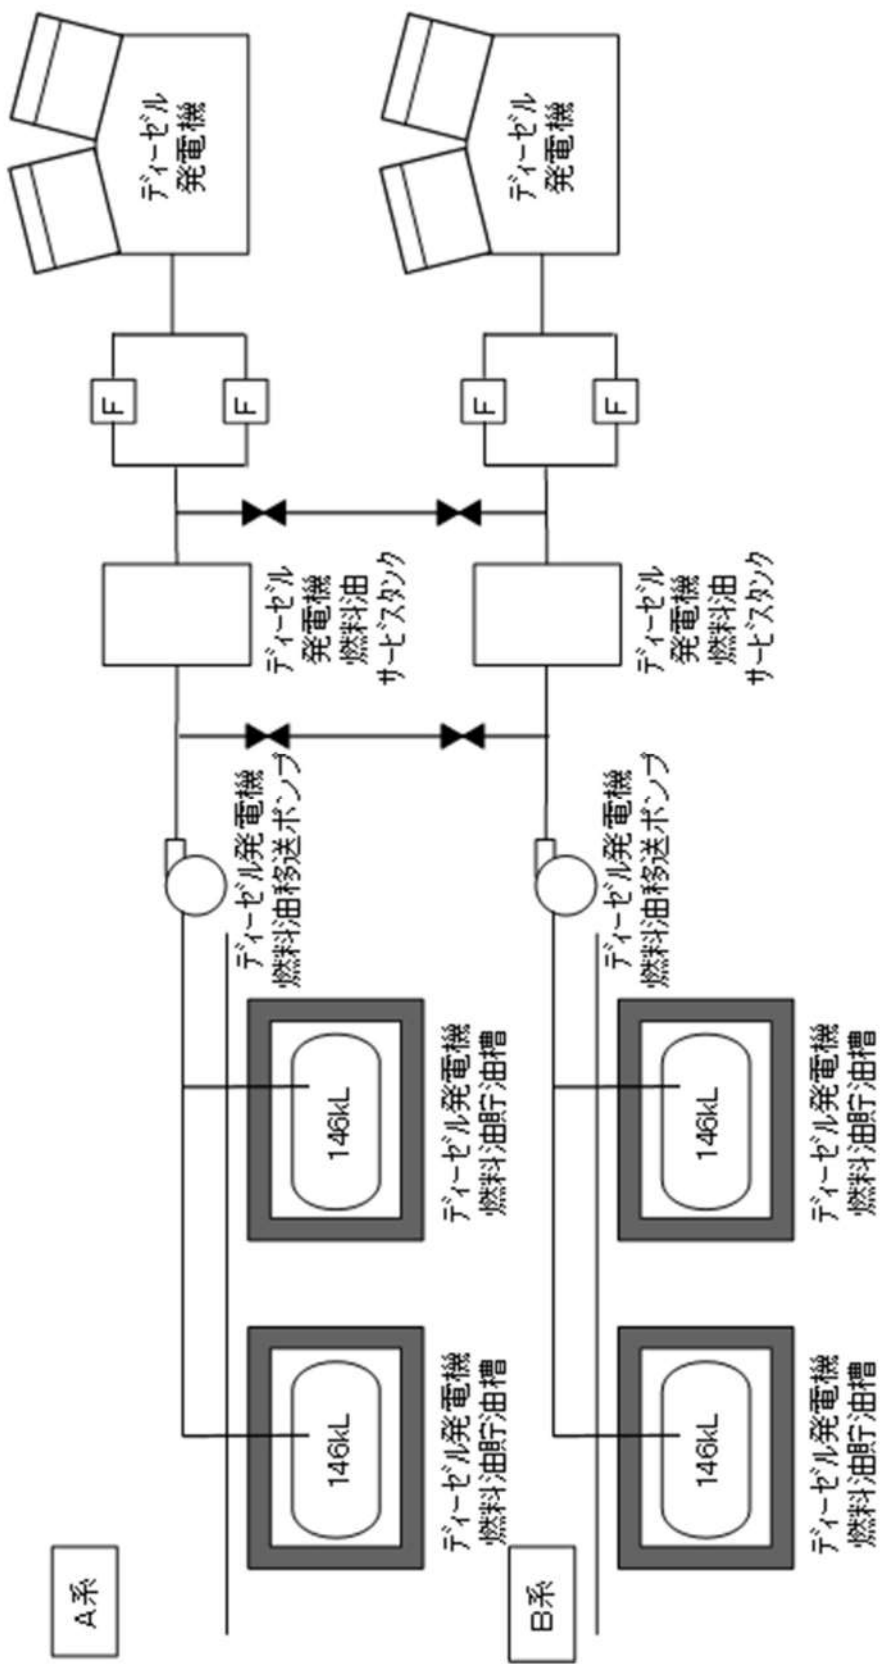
A系

146kL

ディーゼル発電機
燃料油貯油槽

146kL

ディーゼル発電機
燃料油貯油槽

ディーゼル発電機
燃料油移送ポンプ

ディーゼル
発電機
燃料油
サービスタンク

F

F

ディーゼル
発電機

B系

146kL

ディーゼル発電機
燃料油貯油槽

146kL

ディーゼル発電機
燃料油貯油槽

ディーゼル発電機
燃料油移送ポンプ

ディーゼル
発電機
燃料油
サービスタンク

F

F

ディーゼル
発電機